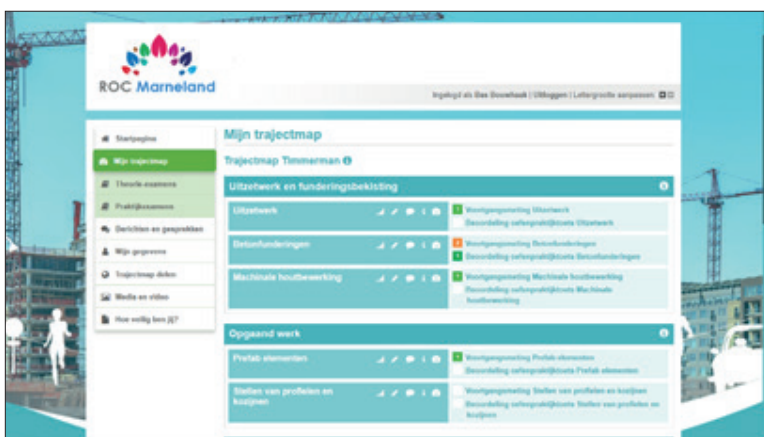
ROC Marneland

Ingelogd als Bas Bosshard | Uitloggen | Lettergrootte aanpassen

Startpagina
Mijn trajectmap
Theorie-examens
Praktijkexamens
Berichten en gesprekken
Mijn gegevens
Trajectmap delen
Media en video
Hoe veilig ben jij?

Mijn trajectmap

Trajectmap Timmerman

Uitzetwerk en funderingsbekisting

Uitzetwerk
Voortgangsmeting Uitzetwerk
Beoordeling oefenpraktijktoets Uitzetwerk

Betonfunderingen
Voortgangsmeting Betonfunderingen
Beoordeling oefenpraktijktoets Betonfunderingen

Machinale houtbewerking
Voortgangsmeting Machinale houtbewerking
Beoordeling oefenpraktijktoets Machinale houtbewerking

Opgaand werk

Prefab elementen
Voortgangsmeting Prefab elementen
Beoordeling oefenpraktijktoets Prefab elementen

Stellen van profielen en kozijnen
Voortgangsmeting Stellen van profielen en kozijnen
Beoordeling oefenpraktijktoets Stellen van profielen en kozijnen